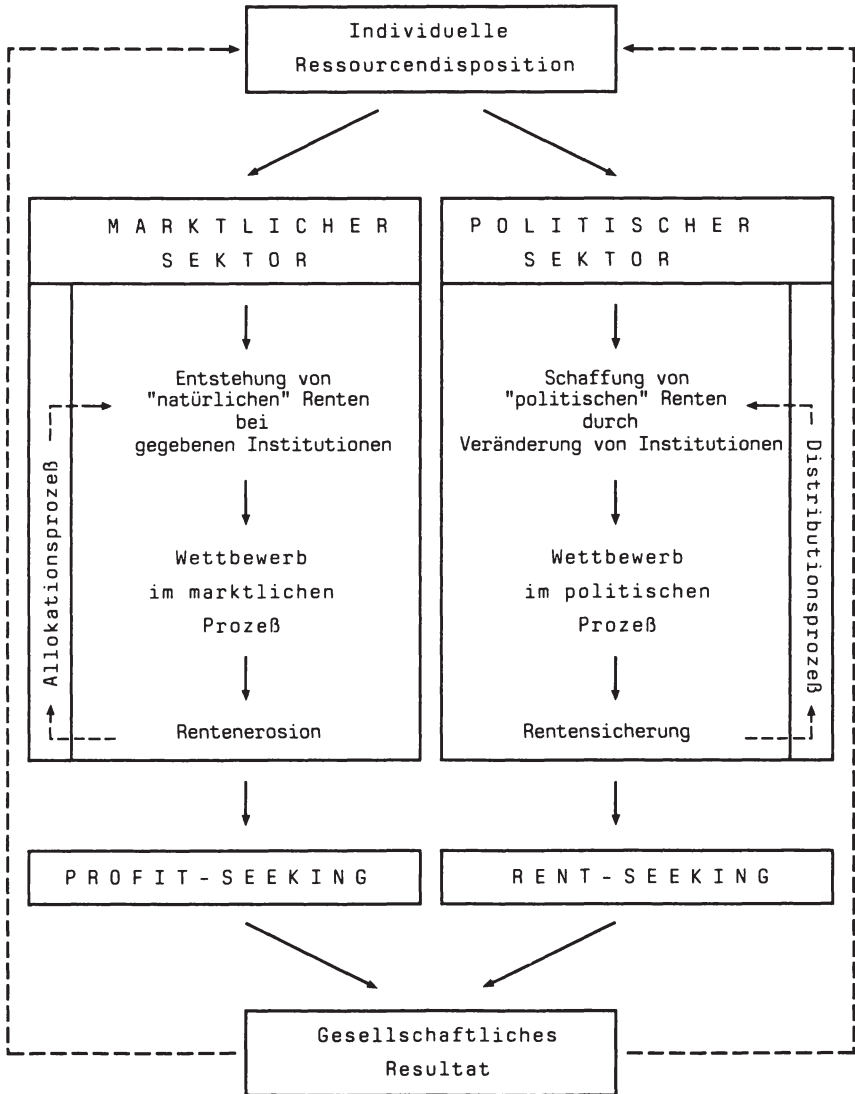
Individuelle Ressourcendisposition

MARKTLICHER SEKTOR

Entstehung von "natürlichen" Renten bei gegebenen Institutionen

Wettbewerb im marktlichen Prozeß

Rentenerosion

Allokationsprozeß

POLITISCHER SEKTOR

Schaffung von "politischen" Renten durch Veränderung von Institutionen

Wettbewerb im politischen Prozeß

Rentensicherung

Distributionsprozeß

PROFIT-SEEKING

RENT-SEEKING

Gesellschaftliches Resultat